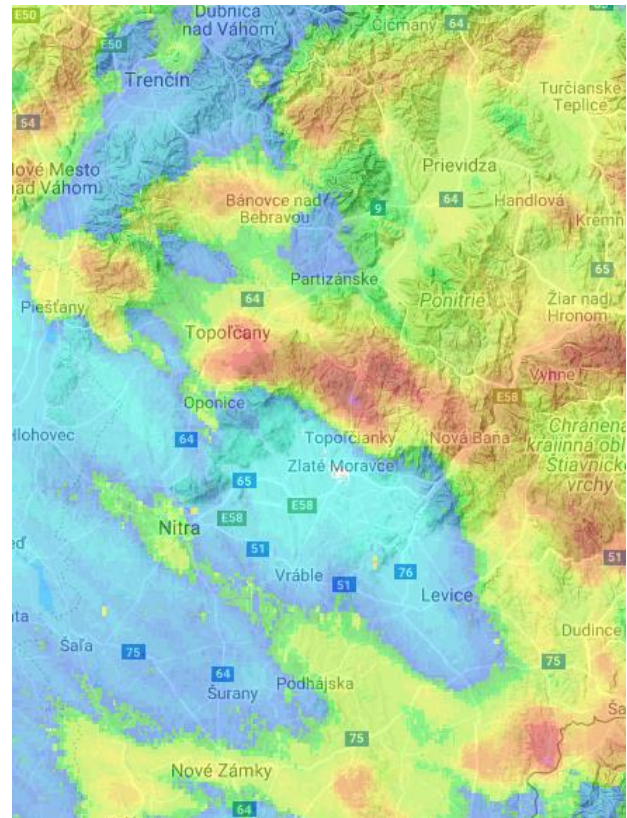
E50
Dubnica nad Váhom
Čičmany
64
E50
Trenčín
Turčianske Teplice
54
Nové Mesto nad Váhom
Prievidza
Bánovce nad Bebravou
9
64
Handlová
Kremn
65
Partizánske
Ponitrie
Žiar nad Hronom
64
Piešťany
Topoľčany
Vyhne
E58
Oponice
Hlohovec
64
Topoľčianky
Nová Baňa
Chránená krajinná obl Štiavnické vrchy
Zlaté Moravce
65
E58
Nitra
E58
51
51
Vráble
51
76
Levice
Šaľa
75
Dudince
64
75
Šurany
Podhájska
Ša
75
Nové Zámky
64